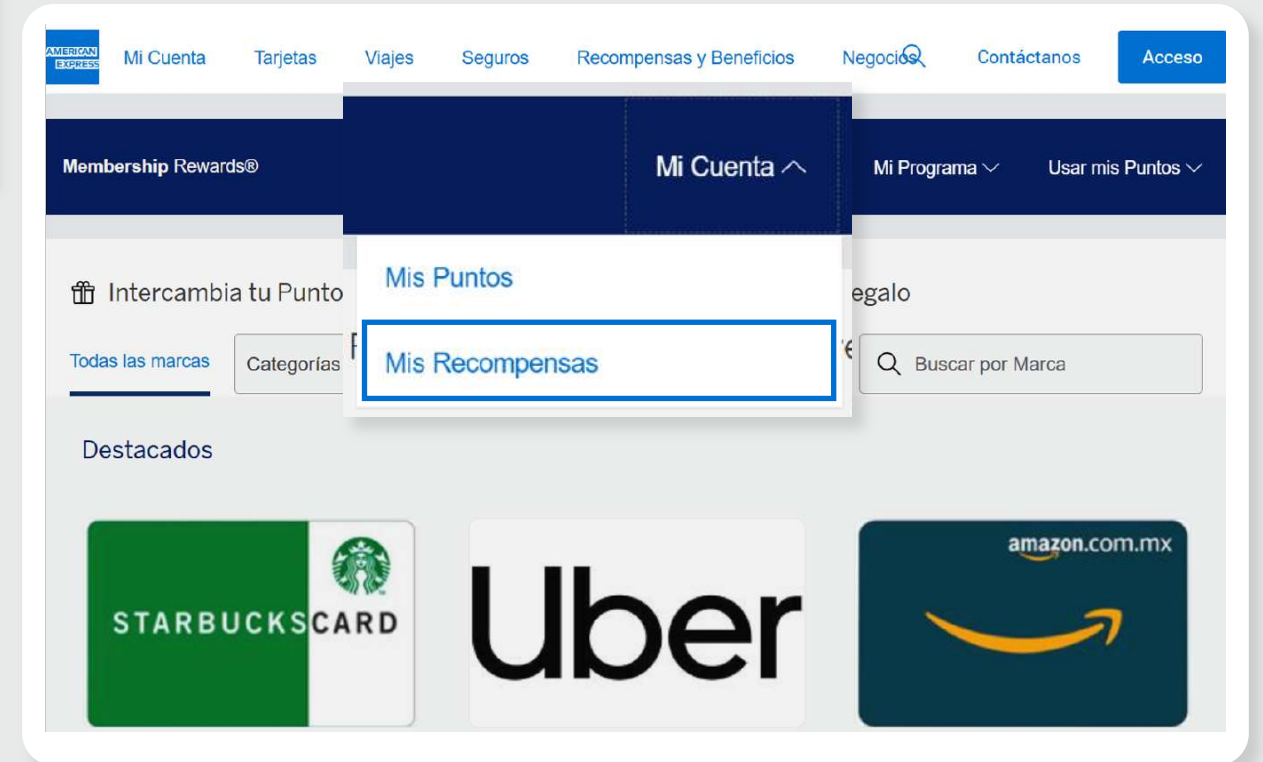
AMERICAN EXPRESS Mi Cuenta Tarjetas Viajes Seguros Recompensas y Beneficios Negocios Contáctanos Acceso

Membership Rewards®

Mi Cuenta

Mi Programa

Usar mis Puntos

Mis Puntos

Mis Recompensas

Intercambia tu Punto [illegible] egalo

Todas las marcas

Categorías

Buscar por Marca

Destacados

STARBUCKS CARD

Uber

amazon.com.mx